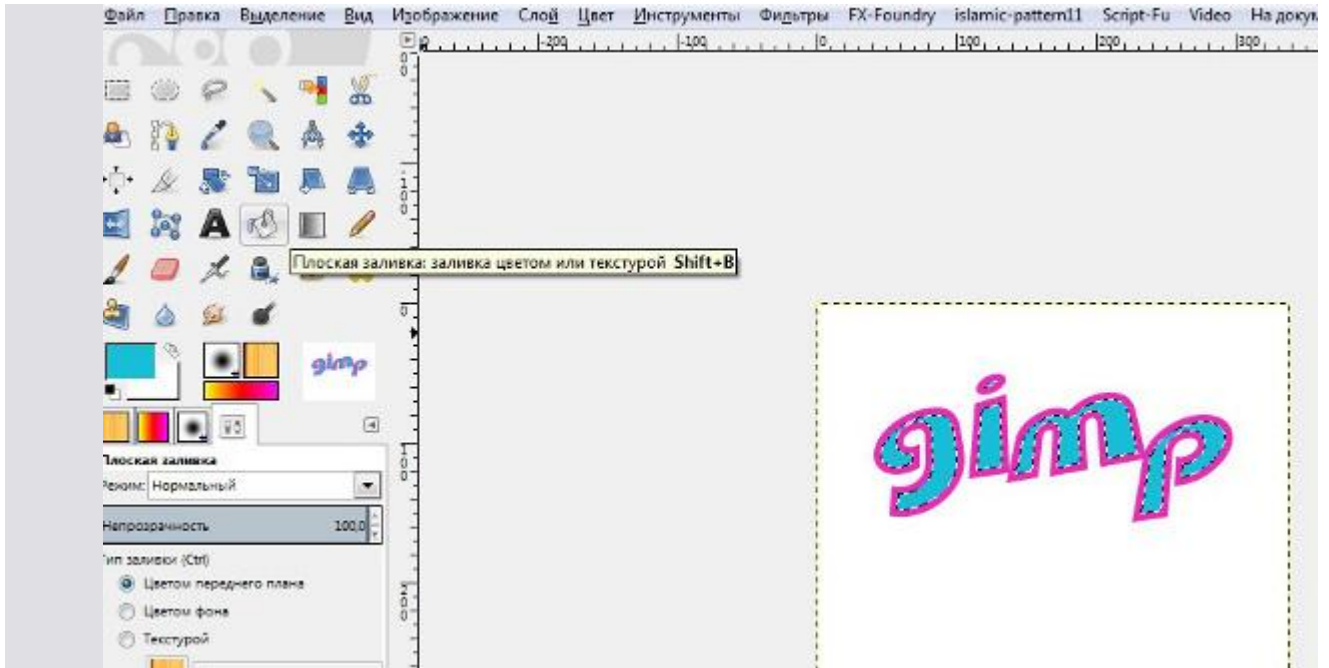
Файл Правка Выделение Вид Изображение Слой Цвет Инструменты Фильтры FX-Foundry islamic-pattern11 Script-Fu Video На доку

-200 -100 0 100 200 300

Плоская заливка: заливка цветом или текстурой Shift+B

gimp

Плоская заливка
Режим: Нормальный
Непрозрачность 100,0
Тип заливки (Ctrl)
Цветом переднего плана
Цветом фона
Текстурой

gimp